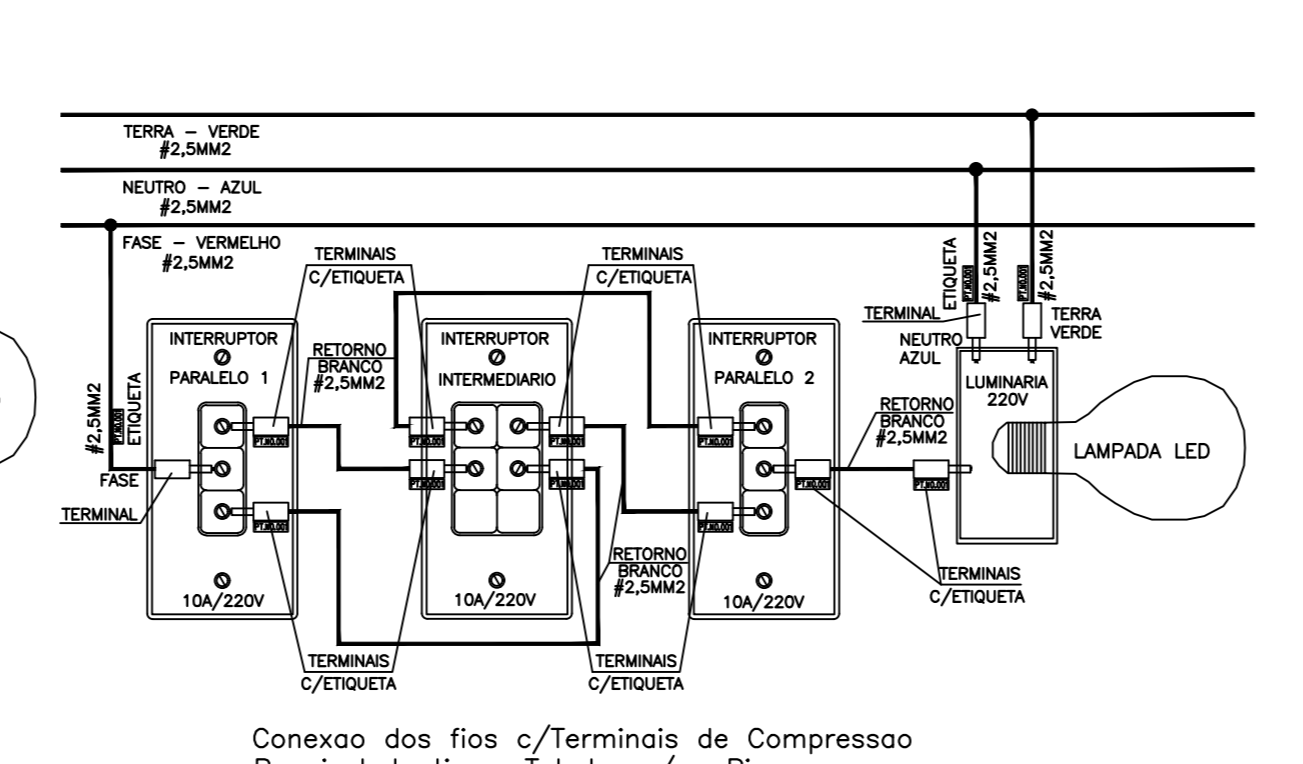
TERRA – VERDE
#2,5MM2

NEUTRO – AZUL
#2,5MM2

FASE – VERMELHO
#2,5MM2

TERMINAIS
C/ETIQUETA

TERMINAIS
C/ETIQUETA

ETIQUETA
PT.X0.001
#2,5MM2
PT.X0.001
#2,5MM2

TERMINAL

NEUTRO
AZUL

TERRA
VERDE

#2,5MM2
PT.X0.001
ETIQUETA

INTERRUPTOR
PARALELO 1

RETORNO
BRANCO
#2,5MM2

INTERRUPTOR
INTERMEDIARIO

INTERRUPTOR
PARALELO 2

LUMINARIA
220V

RETORNO
BRANCO
#2,5MM2

LAMPADA LED

FASE

TERMINAL

PT.X0.001

10A/220V

10A/220V

10A/220V

RETORNO
BRANCO
#2,5MM2

TERMINAIS
C/ETIQUETA

TERMINAIS
C/ETIQUETA

TERMINAIS
C/ETIQUETA

Conexao dos fios c/Terminais de Compressao
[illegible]